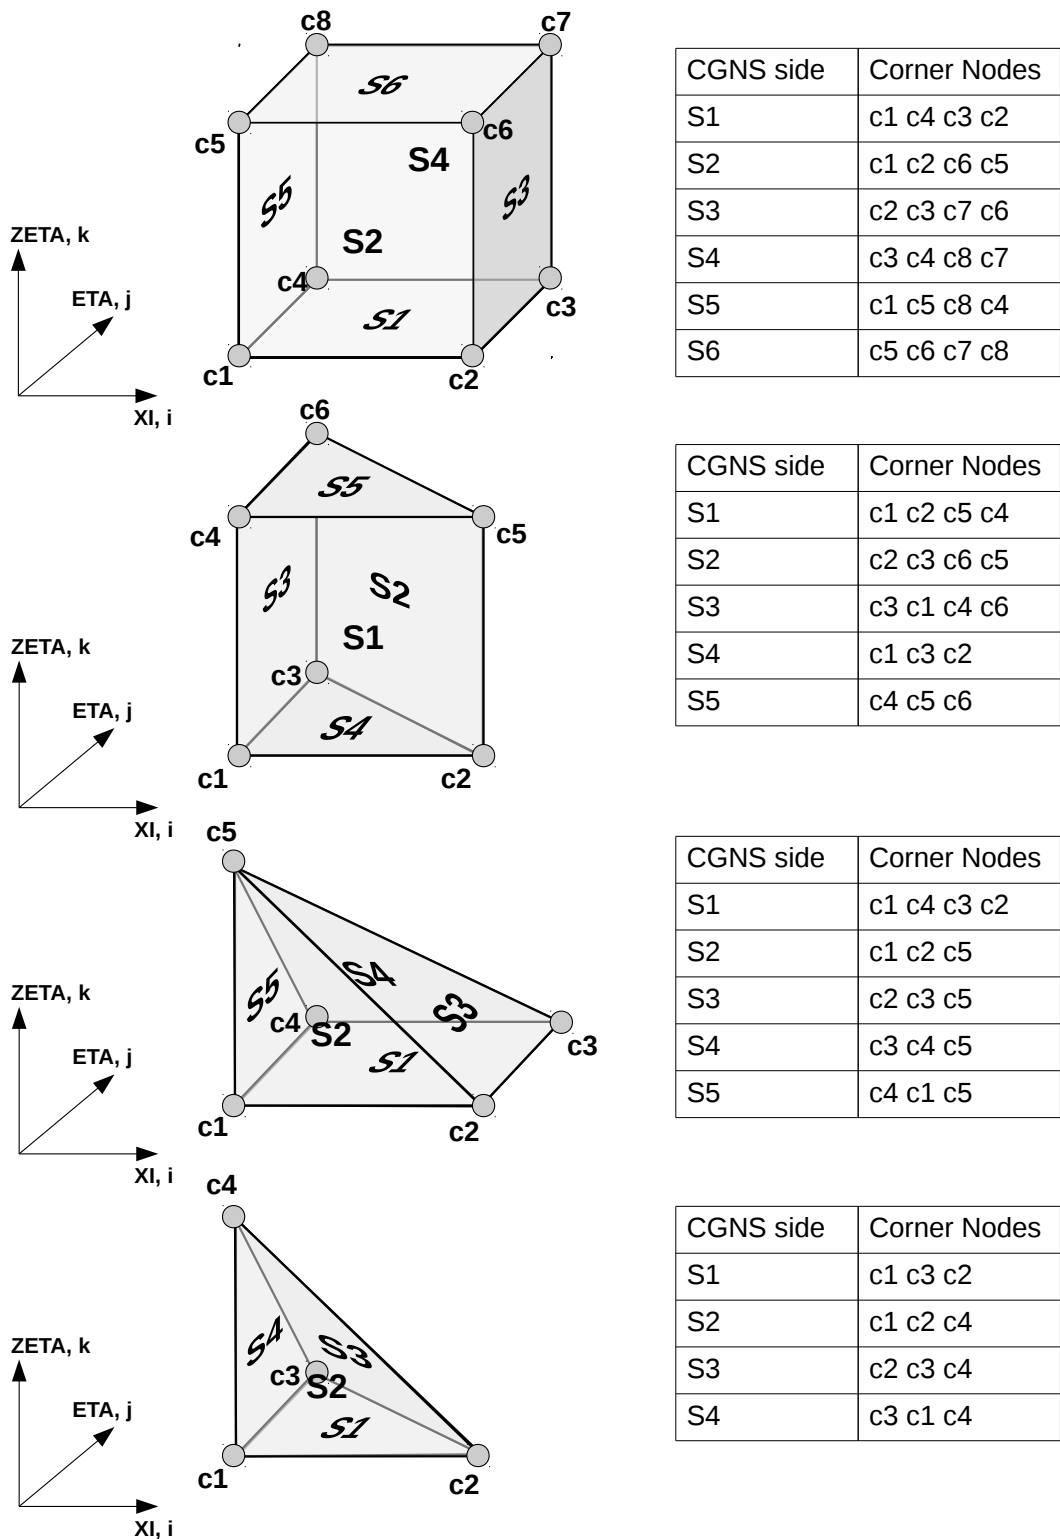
c8 c7 S6 c5 c6 S4 S5 S3 S2 c4 S1 c3 c1 c2

ZETA, k
ETA, j
XI, i

| CGNS side | Corner Nodes |
|---|---|
| S1 | c1 c4 c3 c2 |
| S2 | c1 c2 c6 c5 |
| S3 | c2 c3 c7 c6 |
| S4 | c3 c4 c8 c7 |
| S5 | c1 c5 c8 c4 |
| S6 | c5 c6 c7 c8 |

c6 S5 c4 c5 S3 S2 S1 c3 S4 c1 c2

ZETA, k
ETA, j
XI, i

| CGNS side | Corner Nodes |
|---|---|
| S1 | c1 c2 c5 c4 |
| S2 | c2 c3 c6 c5 |
| S3 | c3 c1 c4 c6 |
| S4 | c1 c3 c2 |
| S5 | c4 c5 c6 |

c5 S4 S5 S3 c4 S2 c3 S1 c1 c2

ZETA, k
ETA, j
XI, i

| CGNS side | Corner Nodes |
|---|---|
| S1 | c1 c4 c3 c2 |
| S2 | c1 c2 c5 |
| S3 | c2 c3 c5 |
| S4 | c3 c4 c5 |
| S5 | c4 c1 c5 |

c4 S4 S3 c3 S2 S1 c1 c2

ZETA, k
ETA, j
XI, i

| CGNS side | Corner Nodes |
|---|---|
| S1 | c1 c3 c2 |
| S2 | c1 c2 c4 |
| S3 | c2 c3 c4 |
| S4 | c3 c1 c4 |